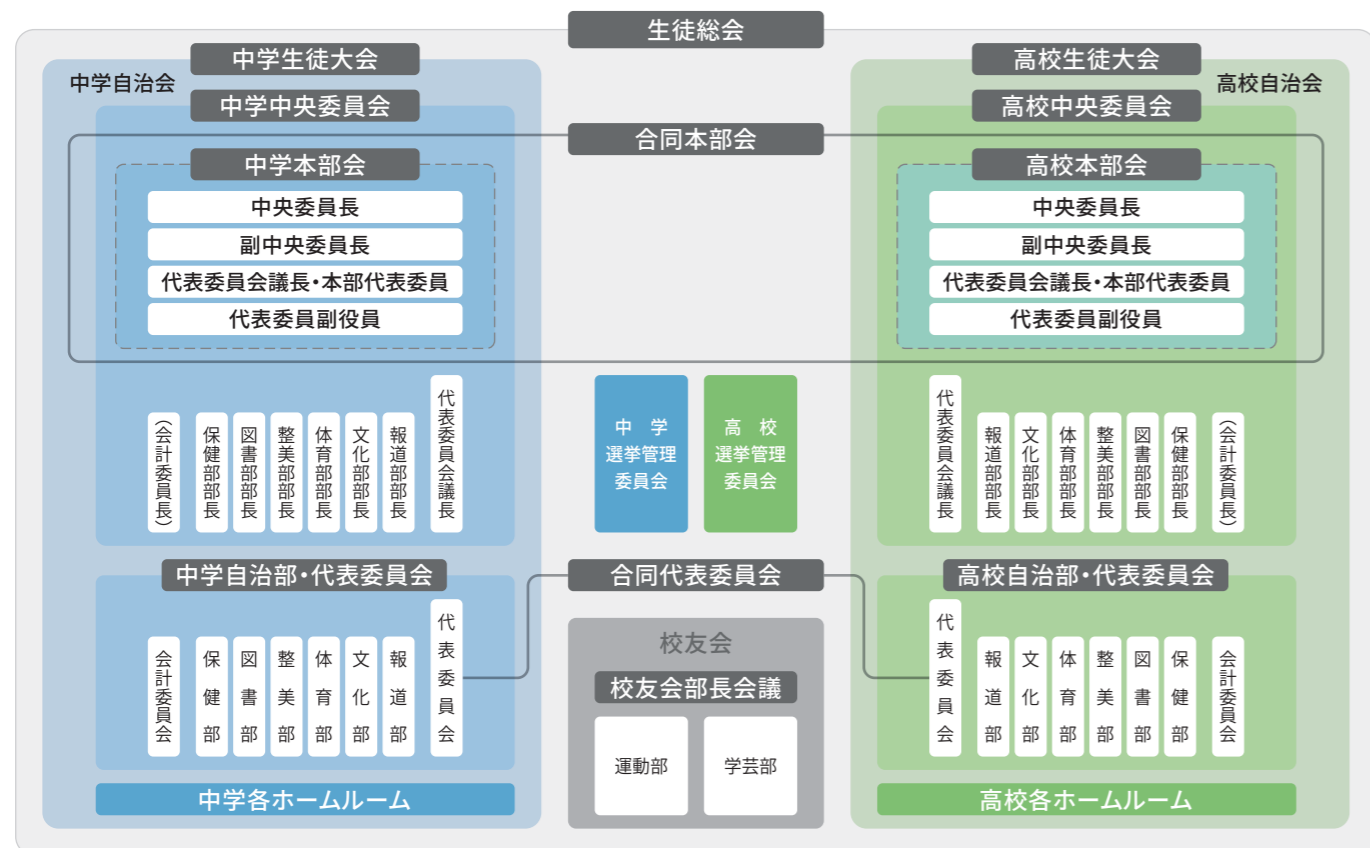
生徒総会

中学自治会

中学生徒大会

中学中央委員会

合同本部会

中学本部会

中央委員長

副中央委員長

代表委員会議長・本部代表委員

代表委員副役員

（会計委員長）

保健部部長

図書部部長

整美部部長

体育部部長

文化部部長

報道部部長

代表委員会議長

中学自治部・代表委員会

会計委員会

保健部

図書部

整美部

体育部

文化部

報道部

代表委員会

中学各ホームルーム

中学
選挙管理
委員会

高校
選挙管理
委員会

合同代表委員会

校友会

校友会部長会議

運動部

学芸部

高校生徒大会

高校自治会

高校中央委員会

高校本部会

中央委員長

副中央委員長

代表委員会議長・本部代表委員

代表委員副役員

代表委員会議長

報道部部長

文化部部長

体育部部長

整美部部長

図書部部長

保健部部長

（会計委員長）

高校自治部・代表委員会

代表委員会

報道部

文化部

体育部

整美部

図書部

保健部

会計委員会

高校各ホームルーム